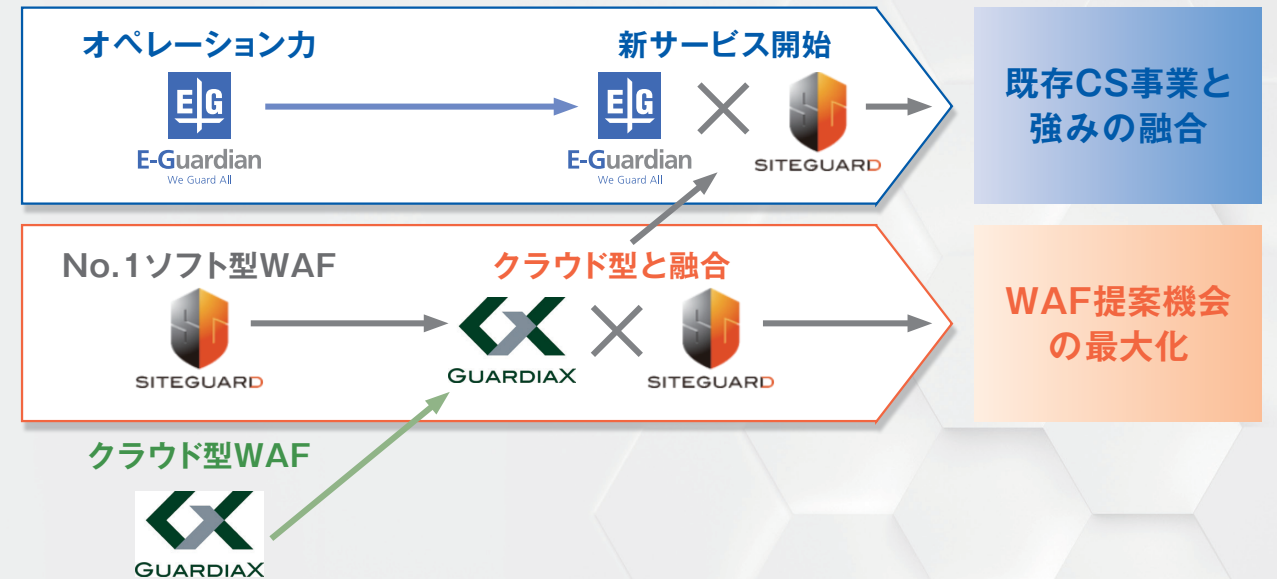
オペレーション力

E-Guardian
We Guard All

新サービス開始

E-Guardian
We Guard All

SITEGUARD

既存CS事業と強みの融合

No.1ソフト型WAF

SITEGUARD

クラウド型と融合

GUARDIAX

SITEGUARD

WAF提案機会の最大化

クラウド型WAF

GUARDIAX